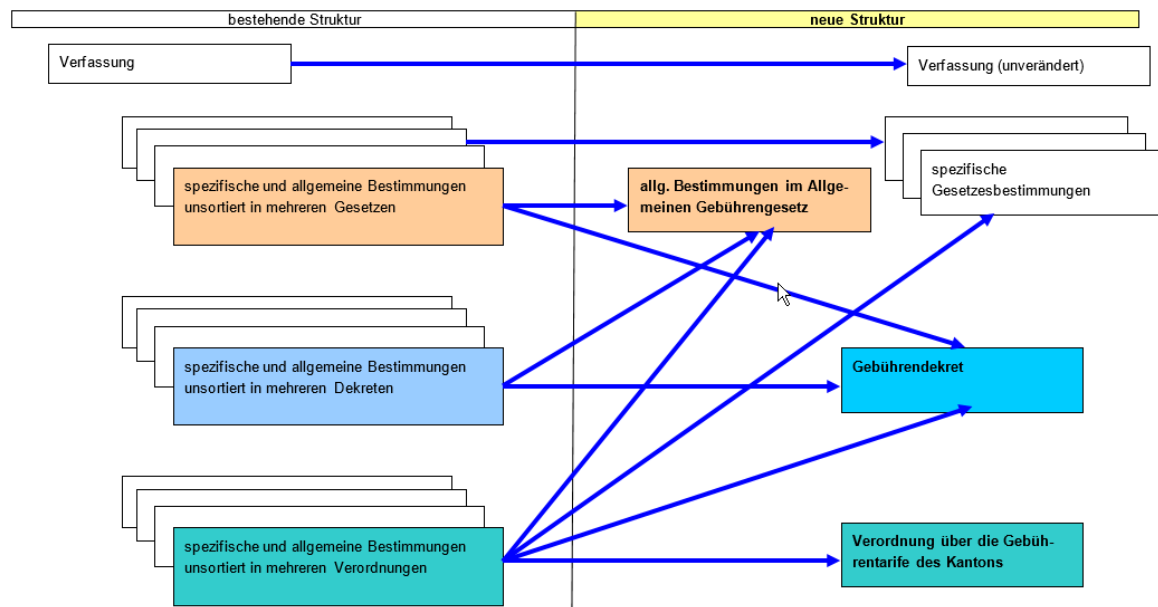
bestehende Struktur

neue Struktur

Verfassung

Verfassung (unverändert)

spezifische und allgemeine Bestimmungen unsortiert in mehreren Gesetzen

allg. Bestimmungen im Allgemeinen Gebührengesetz

spezifische Gesetzesbestimmungen

spezifische und allgemeine Bestimmungen unsortiert in mehreren Dekreten

Gebührendekret

spezifische und allgemeine Bestimmungen unsortiert in mehreren Verordnungen

Verordnung über die Gebührentarife des Kantons